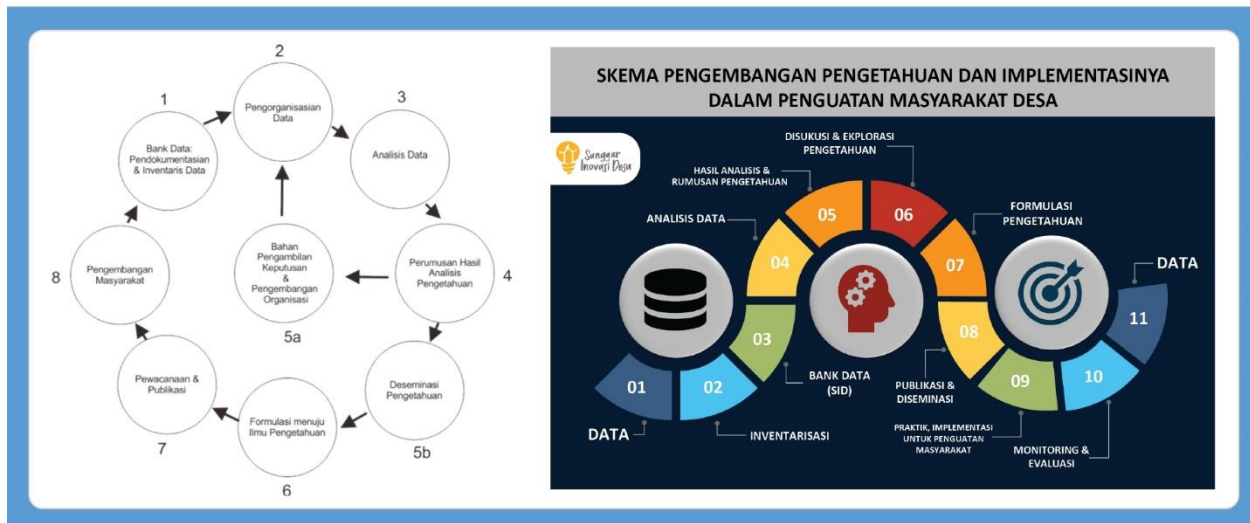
1
Bank Data:
Pendokumentasian
& Inventaris Data

2
Pengorganisasian
Data

3
Analisis Data

4
Perumusan Hasil
Analisis
Pengetahuan

5a
Bahan
Pengambilan
Keputusan
&
Pengembangan
Organisasi

5b
Deseminasi
Pengetahuan

6
Formulasi menuju
Ilmu Pengetahuan

7
Pewacanaan &
Publikasi

8
Pengembangan
Masyarakat

SKEMA PENGEMBANGAN PENGETAHUAN DAN IMPLEMENTASINYA DALAM PENGUATAN MASYARAKAT DESA

Sanggar Inovasi Desa

DATA
01
02
INVENTARISASI
03
BANK DATA (SID)
04
ANALISIS DATA
05
HASIL ANALISIS & RUMUSAN PENGETAHUAN
06
DISUKUSI & EKPLORASI PENGETAHUAN
07
FORMULASI PENGETAHUAN
08
PUBLIKASI & DISEMINASI
09
PRAKTIK, IMPLEMENTASI UNTUK PENGUATAN MASYARAKAT
10
MONITORING & EVALUASI
11
DATA